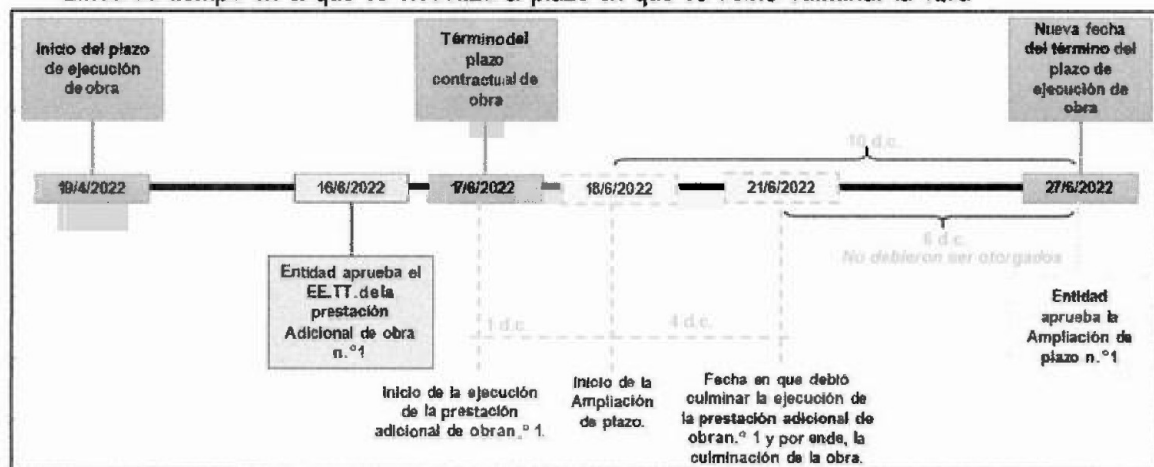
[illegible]

Inicio del plazo de ejecución de obra

Términodel plazo contractual de obra

Nueva fecha del término del plazo de ejecución de obra

10 d.c.

19/4/2022

16/6/2022

17/6/2022

18/6/2022

21/6/2022

27/6/2022

6 d.c.
No debieron ser otorgados

Entidad aprueba el EE.TT. de la prestación Adicional de obra n.°1

1 d.c.

4 d.c.

Entidad aprueba la Ampliación de plazo n.°1

Inicio de la ejecución de la prestación adicional de obran.° 1.

Inicio de la Ampliación de plazo.

Fecha en que debió culminar la ejecución de la prestación adicional de obran.° 1 y por ende, la culminación de la obra.